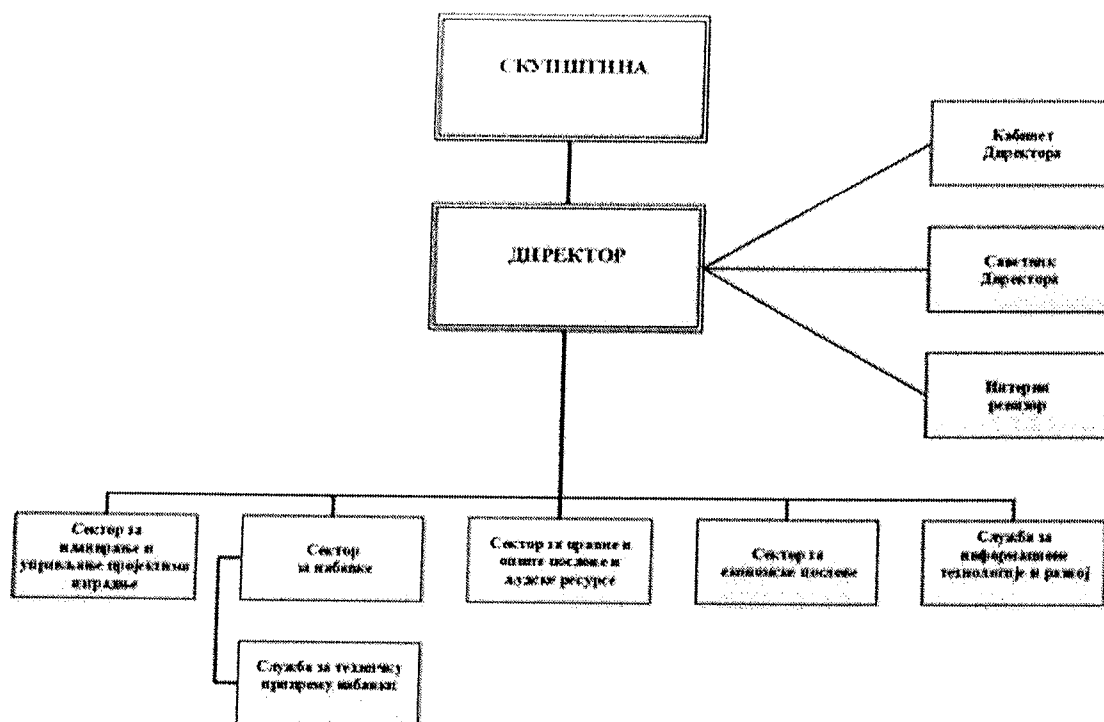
СКУПШТИНА

ДИРЕКТОР

Кабинет Директора

Саветник Директора

Интерни ревизор

Сектор за планирање и управљање пројектима изградње

Сектор за набавке

Сектор за правне и општe послове и људске ресурсе

Сектор за економске послове

Служба за информационе технологије и развој

Служба за техничку припрему набавки